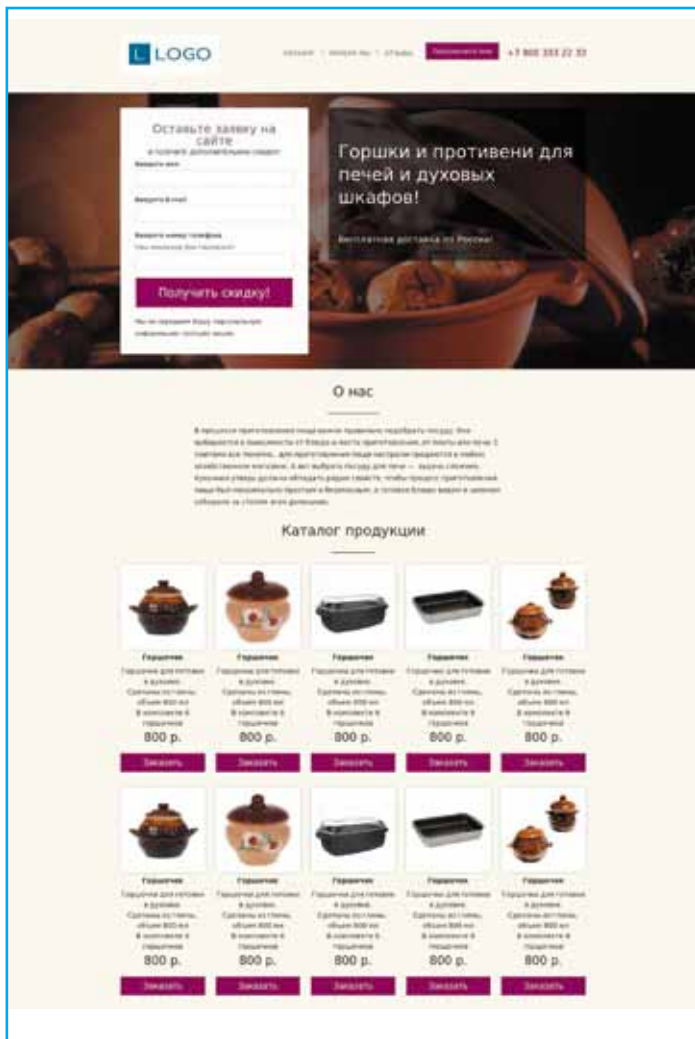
L LOGO

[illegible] | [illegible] | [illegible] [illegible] +7 800 333 22 33

Оставьте заявку на сайте

и получите дополнительную скидку!

Введите имя

Введите E-mail

Введите номер телефона

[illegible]

Получить скидку!

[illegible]

Горшки и противени для печей и духовых шкафов!

Бесплатная доставка по России!

О нас

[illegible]

Каталог продукции

| Горшочек | Горшочек | Горшочек | Горшочек | Горшочек |
|---|---|---|---|---|
| Горшочки для готовки в духовке. Сделаны из глины, объем 800 мл В комплекте 6 горшочков | Горшочки для готовки в духовке. Сделаны из глины, объем 800 мл В комплекте 6 горшочков | Горшочки для готовки в духовке. Сделаны из глины, объем 800 мл В комплекте 6 горшочков | Горшочки для готовки в духовке. Сделаны из глины, объем 800 мл В комплекте 6 горшочков | Горшочки для готовки в духовке. Сделаны из глины, объем 800 мл В комплекте 6 горшочков |
| 800 р. | 800 р. | 800 р. | 800 р. | 800 р. |
| Заказать | Заказать | Заказать | Заказать | Заказать |

| Горшочек | Горшочек | Горшочек | Горшочек | Горшочек |
|---|---|---|---|---|
| Горшочки для готовки в духовке. Сделаны из глины, объем 800 мл В комплекте 6 горшочков | Горшочки для готовки в духовке. Сделаны из глины, объем 800 мл В комплекте 6 горшочков | Горшочки для готовки в духовке. Сделаны из глины, объем 800 мл В комплекте 6 горшочков | Горшочки для готовки в духовке. Сделаны из глины, объем 800 мл В комплекте 6 горшочков | Горшочки для готовки в духовке. Сделаны из глины, объем 800 мл В комплекте 6 горшочков |
| 800 р. | 800 р. | 800 р. | 800 р. | 800 р. |
| Заказать | Заказать | Заказать | Заказать | Заказать |